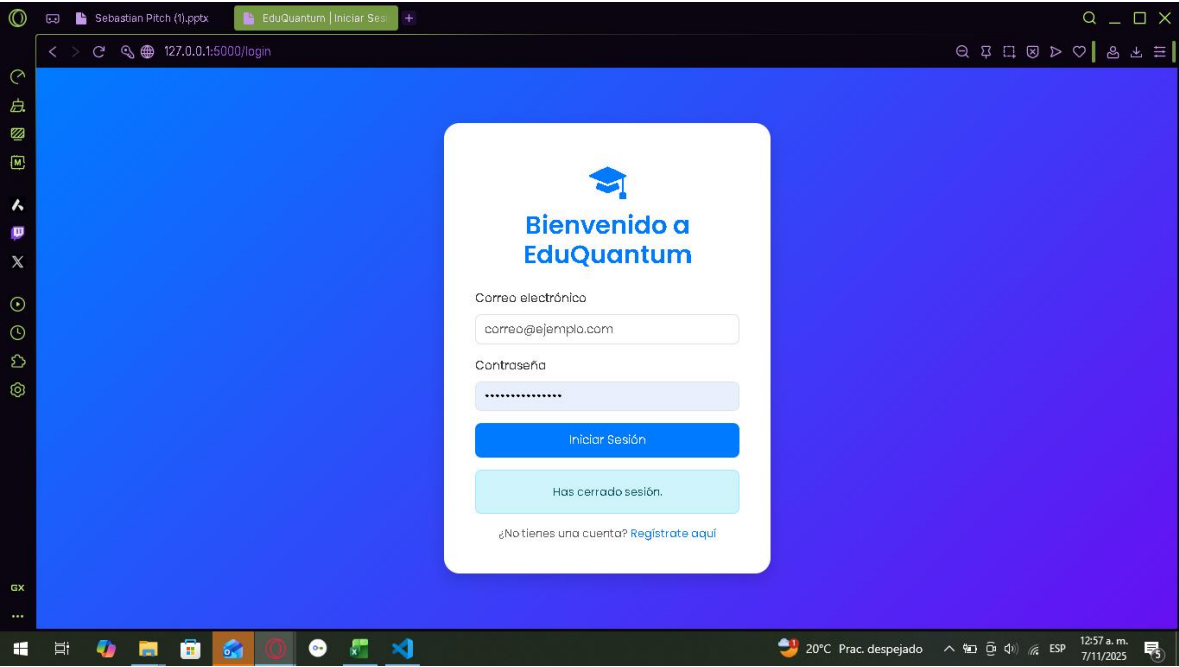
Sebastian Pitch (1).pptx

EduQuantum | Iniciar Sesi

127.0.0.1:5000/login

Bienvenido a EduQuantum

Correo electrónico

correo@ejemplo.com

Contraseña

•••••••••••••••

Iniciar Sesión

Has cerrado sesión.

¿No tienes una cuenta? Regístrate aquí

GX

20°C Prac. despejado

ESP

12:57 a. m.
7/11/2025